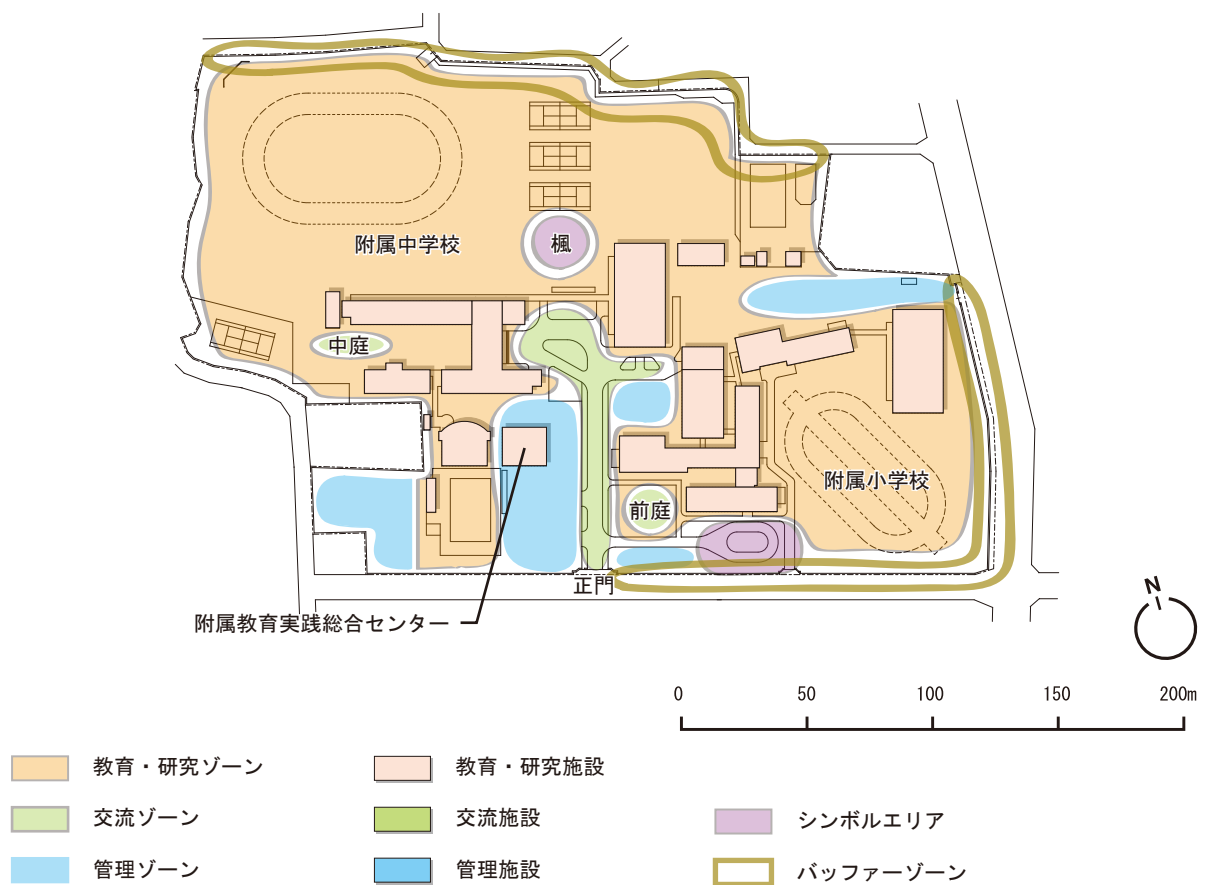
附属中学校

楓

中庭

附属小学校

前庭

正門

附属教育実践総合センター

N

0 50 100 150 200m

教育・研究ゾーン

教育・研究施設

交流ゾーン

交流施設

シンボルエリア

管理ゾーン

管理施設

バッファーゾーン